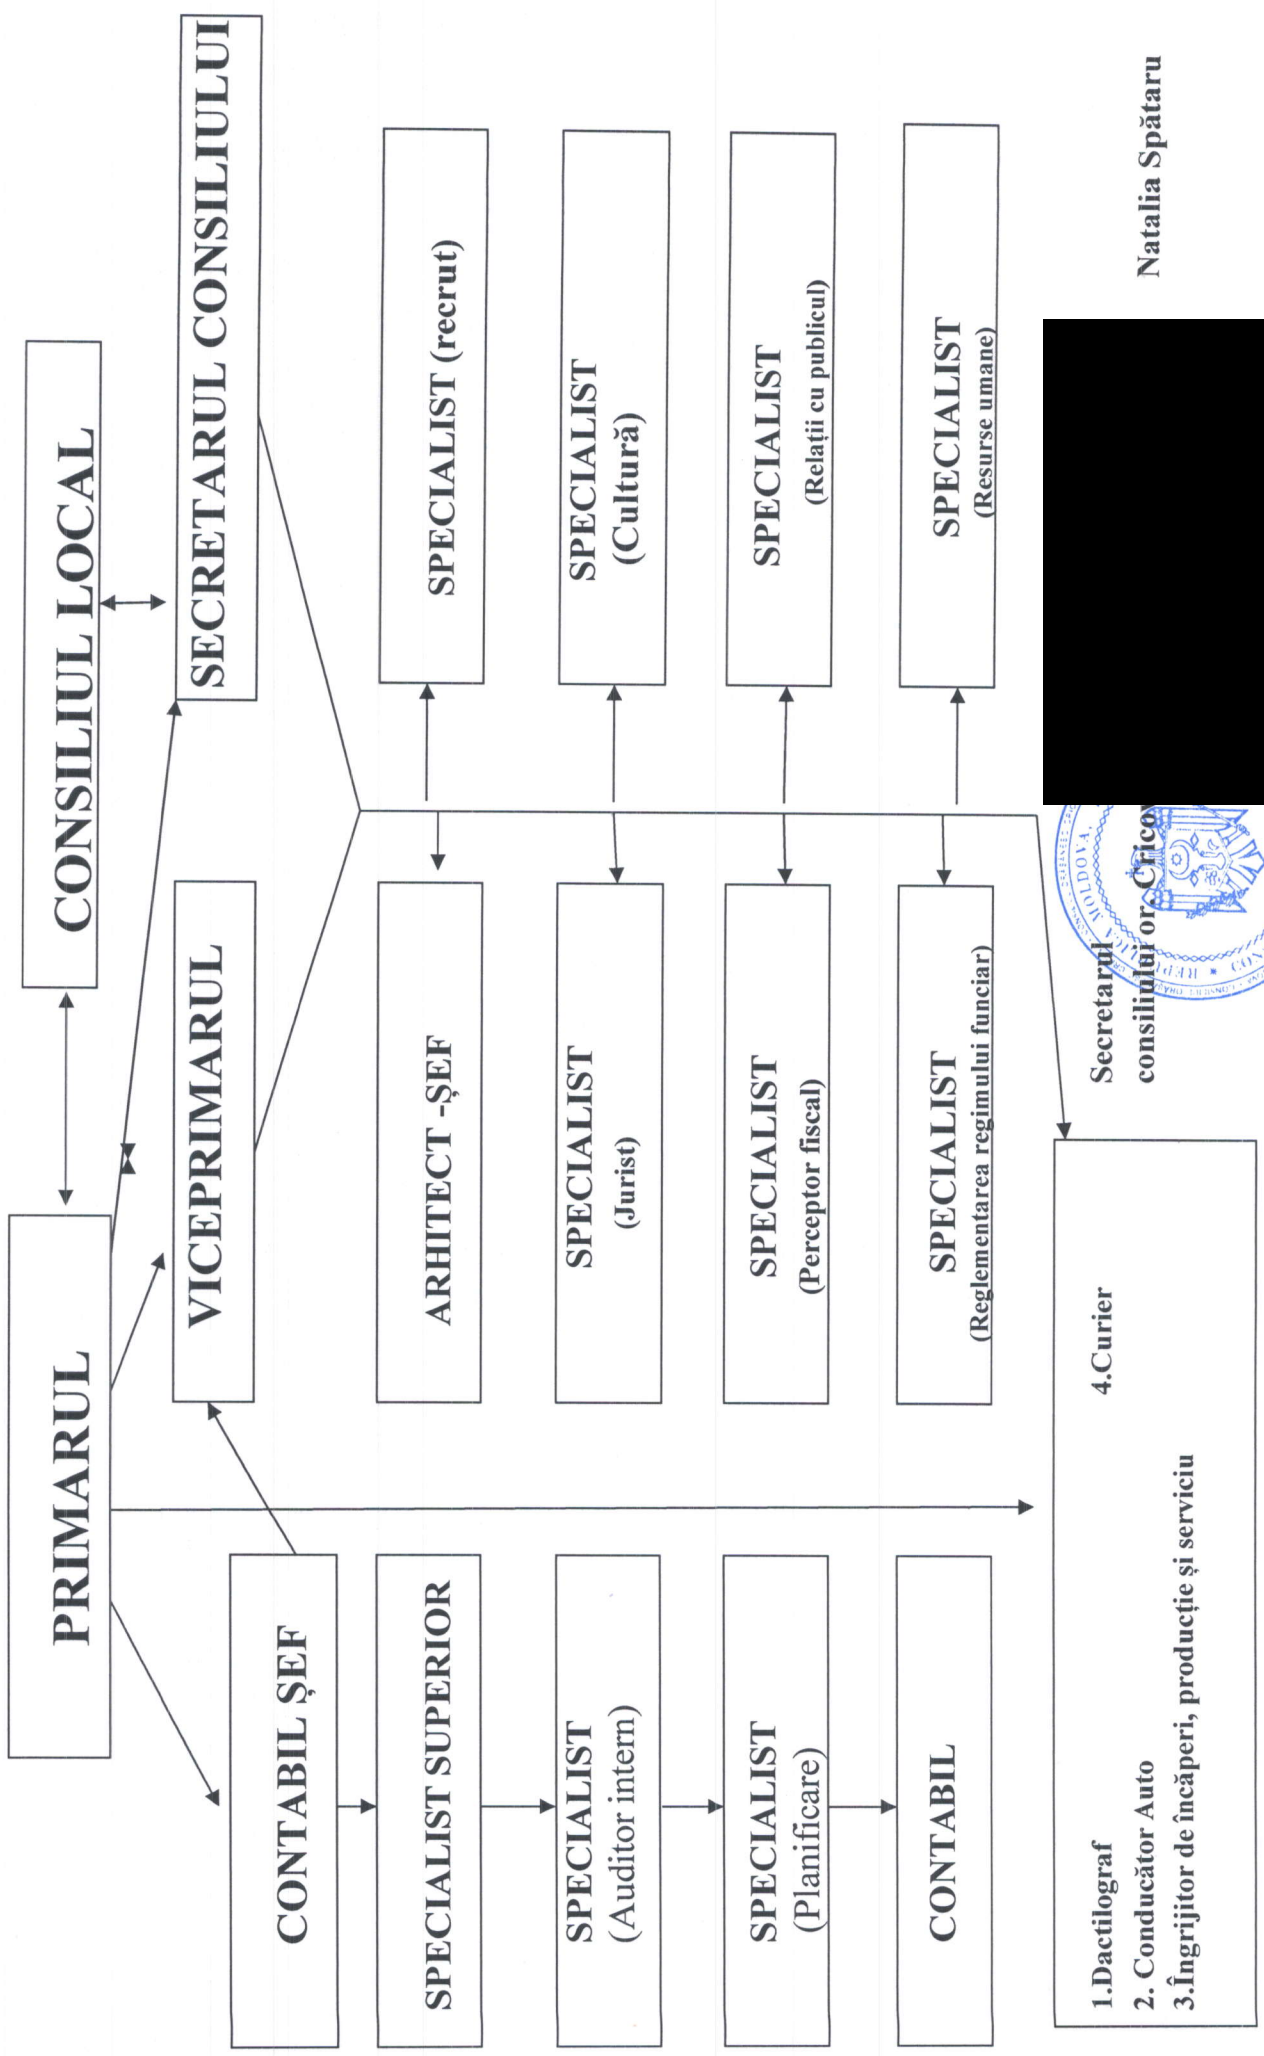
CONSILIUL LOCAL

PRIMARUL

SECRETARUL CONSILIULUI

VICEPRIMARUL

CONTABIL ȘEF

SPECIALIST SUPERIOR

SPECIALIST (Auditor intern)

SPECIALIST (Planificare)

CONTABIL

ARHITECT -ȘEF

SPECIALIST (Jurist)

SPECIALIST (Perceptor fiscal)

SPECIALIST (Reglementarea regimului funciar)

SPECIALIST (recrut)

SPECIALIST (Cultură)

SPECIALIST (Relații cu publicul)

SPECIALIST (Resurse umane)

1.Dactilograf
2. Conducător Auto
3.Îngrijitor de încăperi, producție și serviciu
4.Curier

Secretarul consiliului or. Cricova

Natalia Spătaru